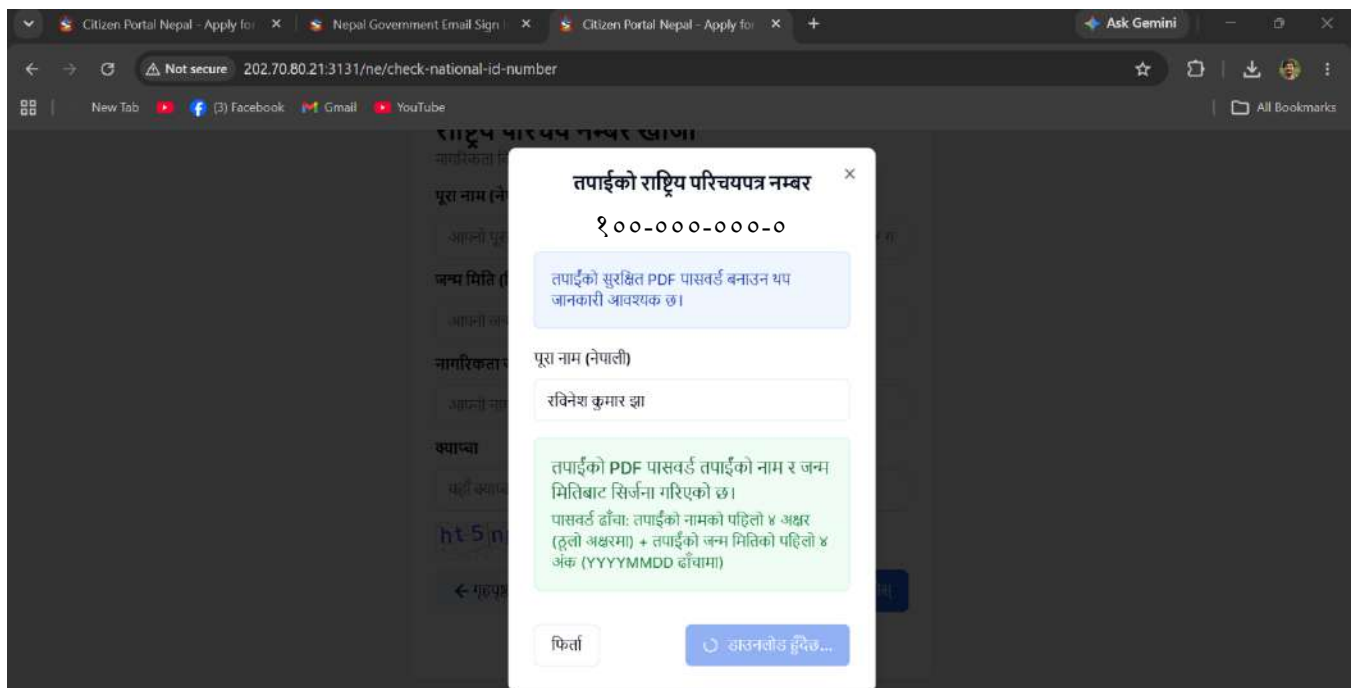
Citizen Portal Nepal - Apply for ×
Nepal Government Email Sign i ×
Citizen Portal Nepal - Apply for ×
+
Ask Gemini

Not secure 202.70.80.21:3131/ne/check-national-id-number

New Tab (3) Facebook Gmail YouTube
All Bookmarks

राष्ट्रिय परिचय नम्बर खोजी
नागरिकता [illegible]
पूरा नाम (ने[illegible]
आफ्नो पूरा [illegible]
जन्म मिति ([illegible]
आफ्नो जन्म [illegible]
नागरिकता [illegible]
आफ्नो ना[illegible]
क्याप्चा
यहाँ क्याप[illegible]
ht-5 n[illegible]
← गृहपृ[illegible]

तपाईंको राष्ट्रिय परिचयपत्र नम्बर
×
१००-०००-०००-०

तपाईंको सुरक्षित PDF पासवर्ड बनाउन थप जानकारी आवश्यक छ।

पूरा नाम (नेपाली)
रविनेश कुमार झा

तपाईंको PDF पासवर्ड तपाईंको नाम र जन्म मितिबाट सिर्जना गरिएको छ।
पासवर्ड ढाँचा: तपाईंको नामको पहिलो ४ अक्षर (ठूलो अक्षरमा) + तपाईंको जन्म मितिको पहिलो ४ अंक (YYYYMMDD ढाँचामा)

फिर्ता
डाउनलोड हुँदैछ...